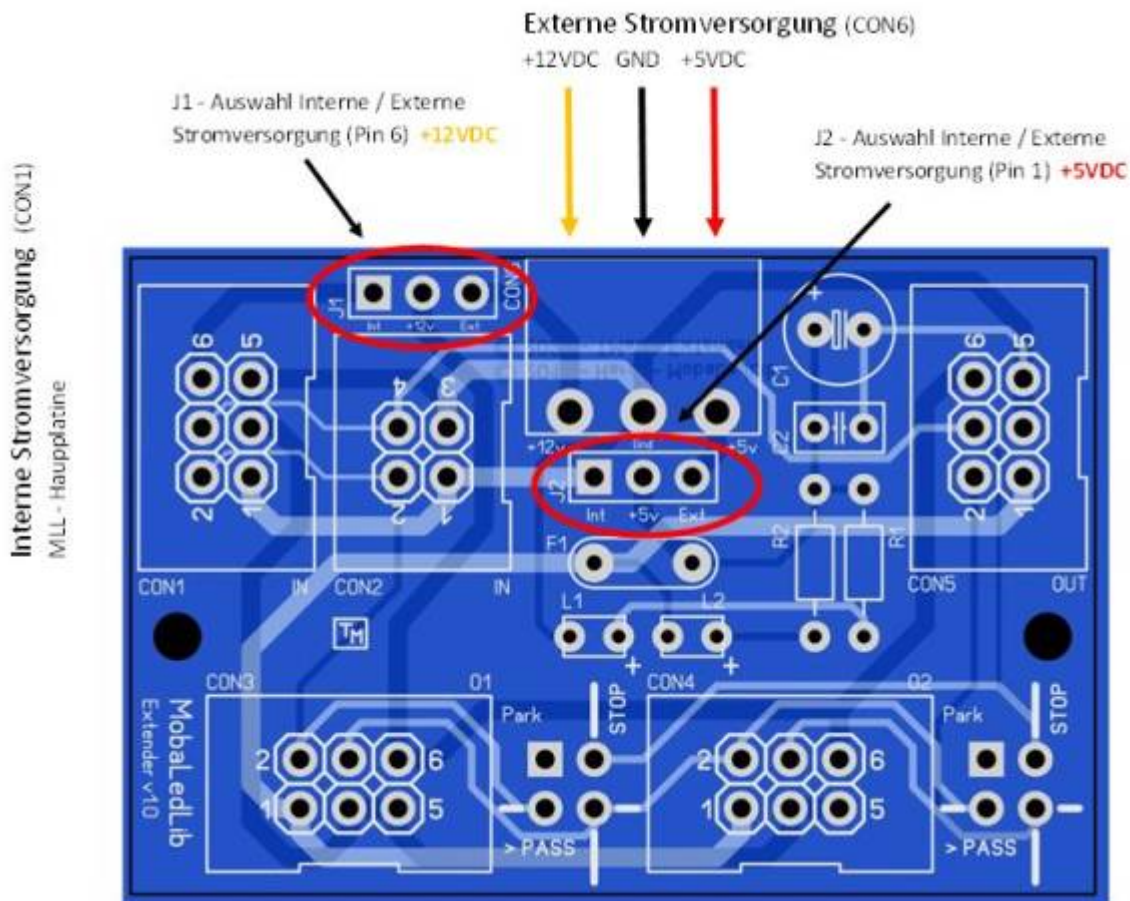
Externe Stromversorgung (CON6)

+12VDC GND +5VDC

J1 - Auswahl Interne / Externe Stromversorgung (Pin 6) +12VDC

J2 - Auswahl Interne / Externe Stromversorgung (Pin 1) +5VDC

Interne Stromversorgung (CON1)
MLL - Hauptplatine

J1 Int +12v Ext
CON6
+12v Gnd +5v
J2 Int +5v Ext
C1
C2
R2 R1
F1
L1 L2
+ +
6 5
2 1
4 3
2 1
6 5
2 1
CON1 IN CON2 IN
CON5 OUT
TM
CON3 O1
CON4 O2
MobaLedLib
Extender v10
Park STOP
Park STOP
2 6
1 5
2 6
1 5
> PASS
> PASS